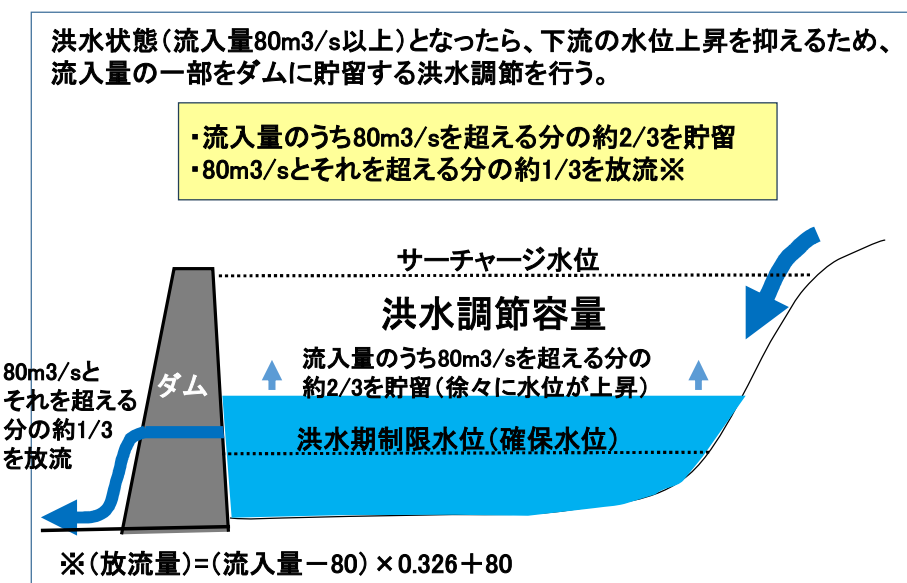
洪水状態（流入量80m3/s以上）となったら、下流の水位上昇を抑えるため、流入量の一部をダムに貯留する洪水調節を行う。

・流入量のうち80m3/sを超える分の約2/3を貯留
・80m3/sとそれを超える分の約1/3を放流※

サーチャージ水位

洪水調節容量

流入量のうち80m3/sを超える分の約2/3を貯留（徐々に水位が上昇）

ダム

80m3/sとそれを超える分の約1/3を放流

洪水期制限水位（確保水位）

※（放流量）=（流入量－80）×0.326＋80